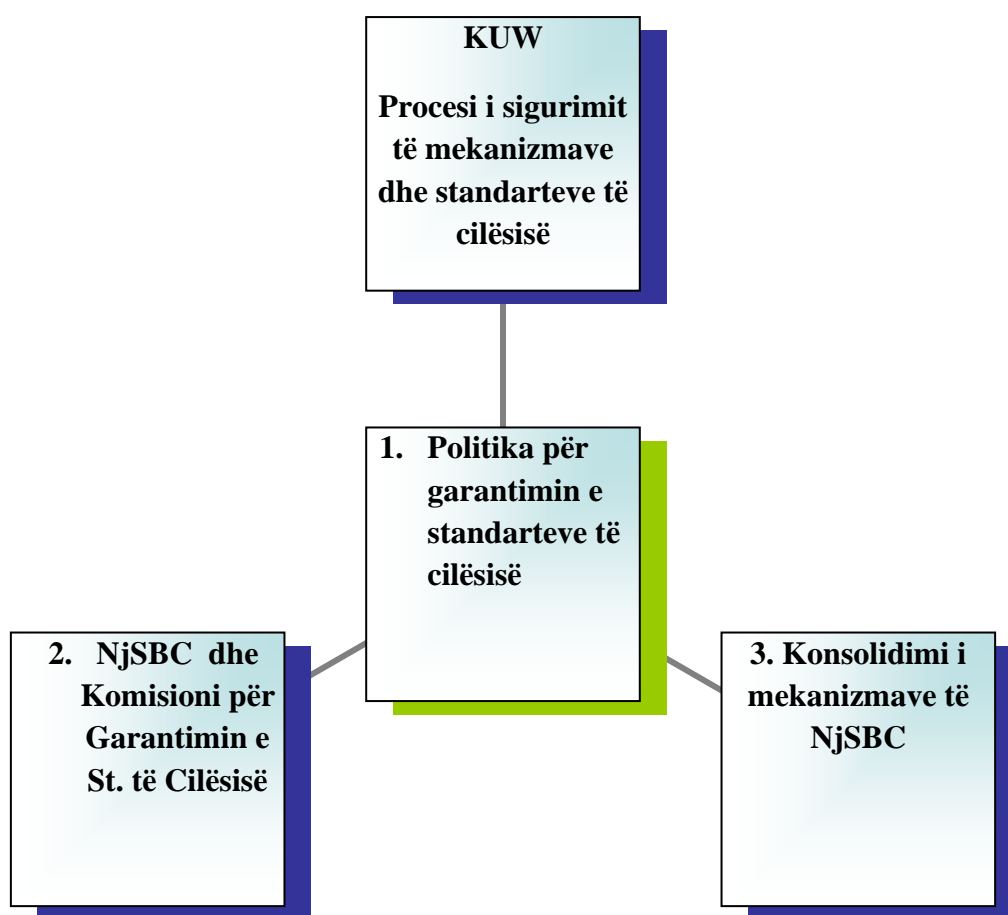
KUW

Procesi i sigurimit të mekanizmave dhe standarteve të cilësisë

1. Politika për garantimin e standarteve të cilësisë

2. NjSBC dhe Komisioni për Garantimin e St. të Cilësisë

3. Konsolidimi i mekanizmave të NjSBC